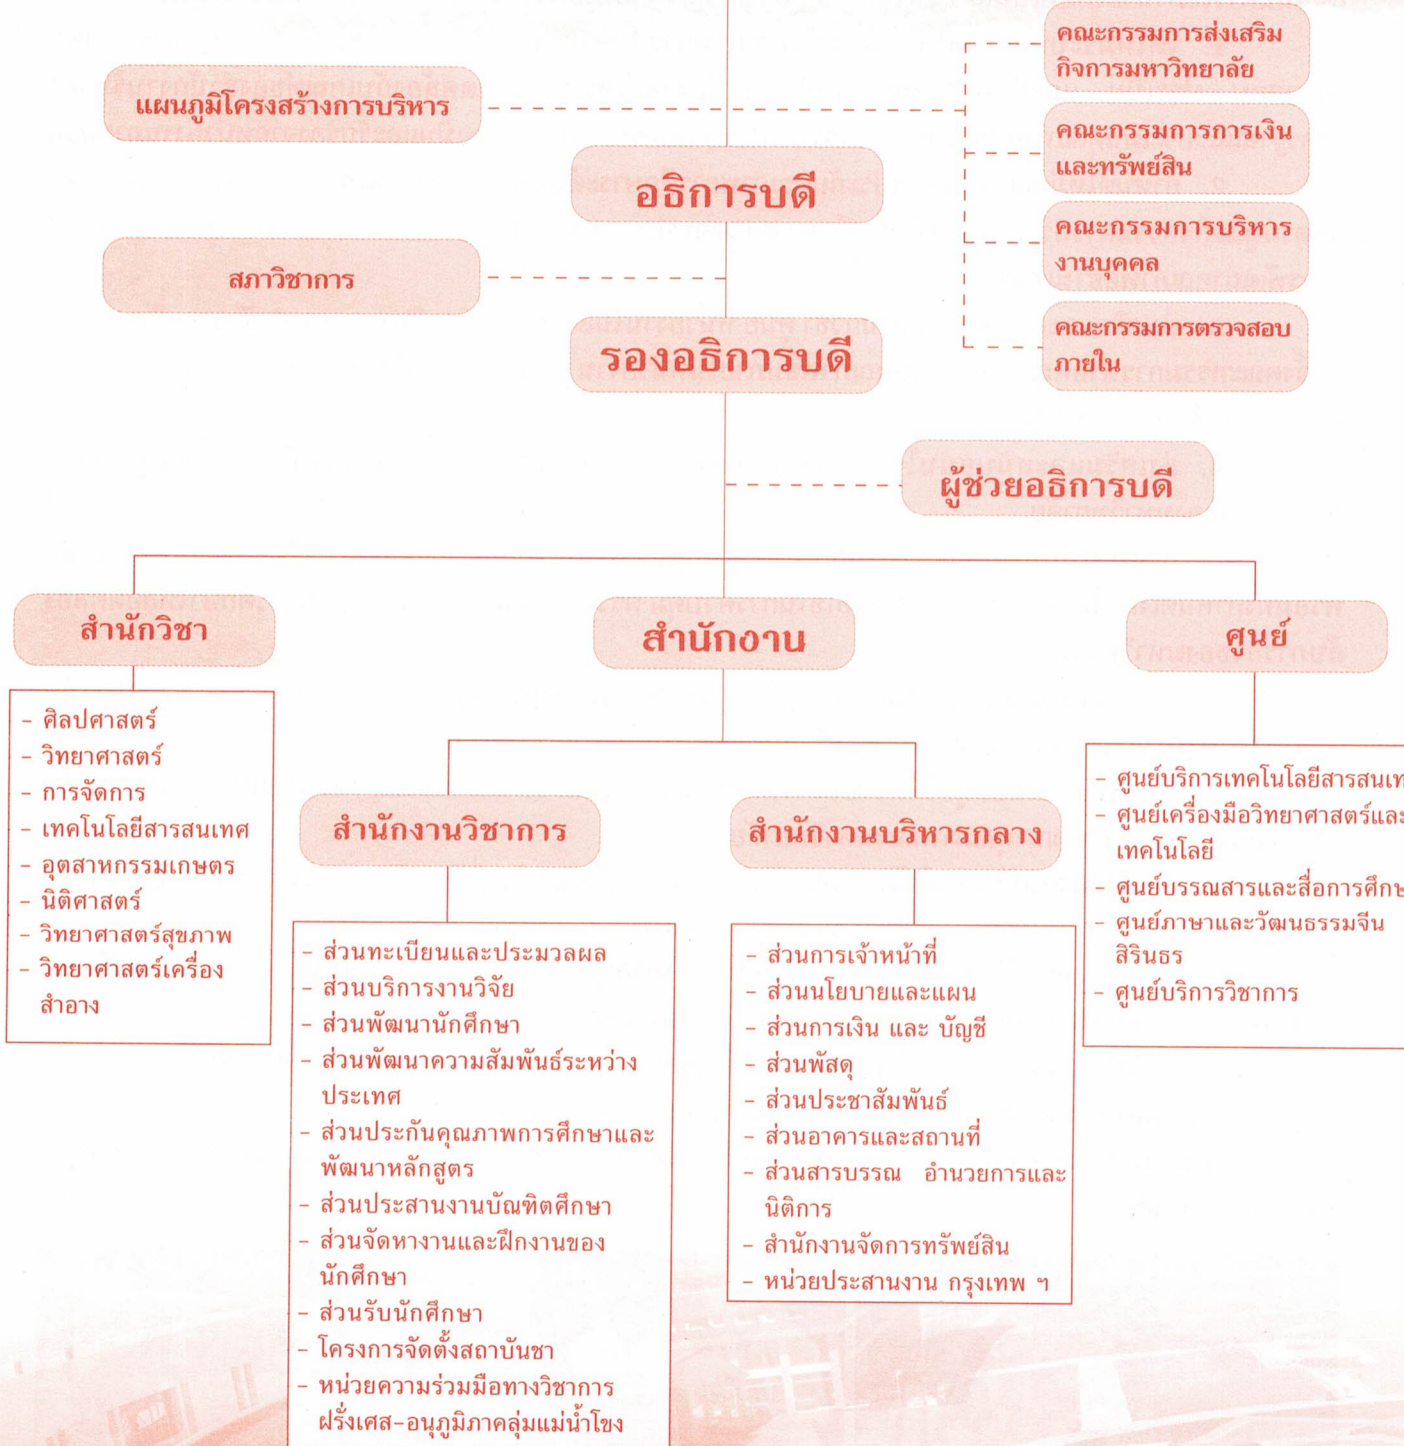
แผนภูมิโครงสร้างการบริหาร

คณะกรรมการส่งเสริมกิจการมหาวิทยาลัย

คณะกรรมการการเงินและทรัพย์สิน

คณะกรรมการบริหารงานบุคคล

คณะกรรมการตรวจสอบภายใน

อธิการบดี

สภาวิชาการ

รองอธิการบดี

ผู้ช่วยอธิการบดี

สำนักวิชา

- ศิลปศาสตร์
- วิทยาศาสตร์
- การจัดการ
- เทคโนโลยีสารสนเทศ
- อุตสาหกรรมเกษตร
- นิติศาสตร์
- วิทยาศาสตร์สุขภาพ
- วิทยาศาสตร์เครื่องสำอาง

สำนักงาน

สำนักงานวิชาการ

- ส่วนทะเบียนและประมวลผล
- ส่วนบริการงานวิจัย
- ส่วนพัฒนานักศึกษา
- ส่วนพัฒนาความสัมพันธ์ระหว่างประเทศ
- ส่วนประกันคุณภาพการศึกษาและพัฒนาหลักสูตร
- ส่วนประสานงานบัณฑิตศึกษา
- ส่วนจัดหางานและฝึกงานของนักศึกษา
- ส่วนรับนักศึกษา
- โครงการจัดตั้งสถาบันชา
- หน่วยความร่วมมือทางวิชาการฝรั่งเศส-อนุภูมิภาคลุ่มแม่น้ำโขง

สำนักงานบริหารกลาง

- ส่วนการเจ้าหน้าที่
- ส่วนนโยบายและแผน
- ส่วนการเงิน และ บัญชี
- ส่วนพัสดุ
- ส่วนประชาสัมพันธ์
- ส่วนอาคารและสถานที่
- ส่วนสารบรรณ อำนวยการและนิติการ
- สำนักงานจัดการทรัพย์สิน
- หน่วยประสานงาน กรุงเทพ ฯ

ศูนย์

- ศูนย์บริการเทคโนโลยีสารสนเท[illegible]
- ศูนย์เครื่องมือวิทยาศาสตร์และเทคโนโลยี
- ศูนย์บรรณสารและสื่อการศึก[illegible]
- ศูนย์ภาษาและวัฒนธรรมจีนสิรินธร
- ศูนย์บริการวิชาการ